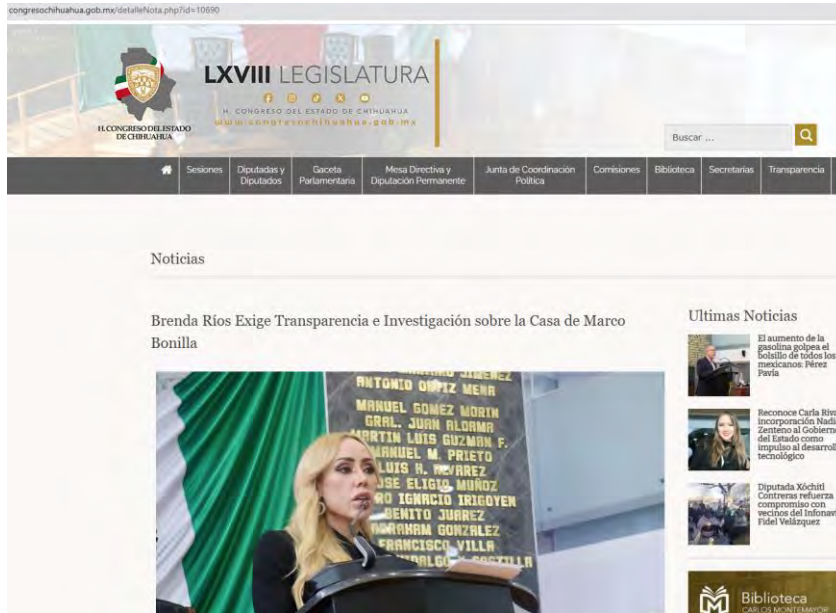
congresochihuahua.gob.mx/detalleNota.php?id=10690

H. CONGRESO DEL ESTADO DE CHIHUAHUA

LXVIII LEGISLATURA

H. CONGRESO DEL ESTADO DE CHIHUAHUA
www.congresochihuahua.gob.mx

Buscar ...

Sesiones | Diputadas y Diputados | Gaceta Parlamentaria | Mesa Directiva y Diputación Permanente | Junta de Coordinación Política | Comisiones | Biblioteca | Secretarías | Transparencia

Noticias

Brenda Ríos Exige Transparencia e Investigación sobre la Casa de Marco Bonilla

ANTONIO ORTIZ MENA
MANUEL GOMEZ MORIN
GRAL. JUAN ALDAMA
MARTIN LUIS GUZMAN F.
MANUEL M. PRIETO
LUIS H. ALVAREZ
JOSE ELIGIO MUÑOZ
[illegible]RO IGNACIO IRIGOYEN
BENITO JUAREZ
ABRAHAM GONZALEZ
FRANCISCO VILLA
HIDALGO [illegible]

Ultimas Noticias

El aumento de la gasolina golpea el bolsillo de todos los mexicanos: Pérez Pavía

Reconoce Carla Riv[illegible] incorporación Nadi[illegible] Zenteno al Gobiern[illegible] del Estado como impulso al desarroll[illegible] tecnológico

Diputada Xóchitl Contreras refuerza compromiso con vecinos del Infonav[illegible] Fidel Velázquez

Biblioteca
CARLOS MONTEMAYOR